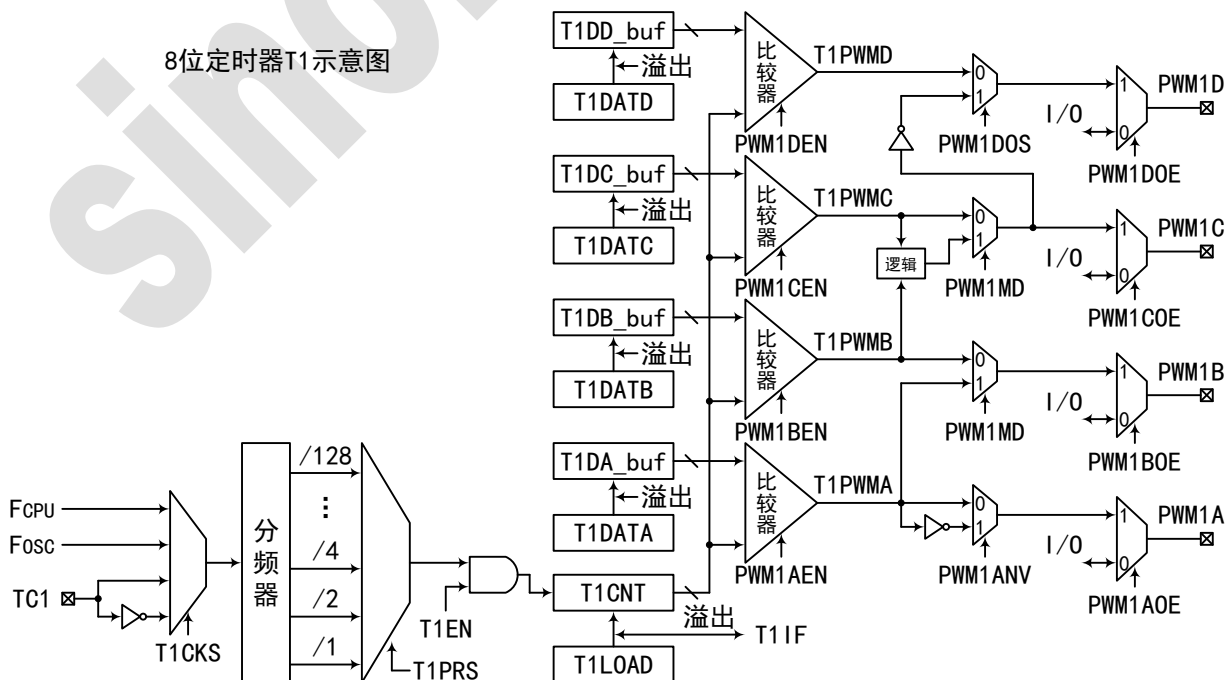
8位定时器T1示意图

T1DD_buf
溢出
T1DATD
比较器
T1PWMD
PWM1DEN
0
1
PWM1DOS
1
0
I/O
PWM1D
PWM1DOE

T1DC_buf
溢出
T1DATC
比较器
T1PWMC
PWM1CEN
0
1
逻辑
PWM1MD
1
0
I/O
PWM1C
PWM1COE

T1DB_buf
溢出
T1DATB
比较器
T1PWMB
PWM1BEN
0
1
PWM1MD
1
0
I/O
PWM1B
PWM1BOE

T1DA_buf
溢出
T1DATA
比较器
T1PWMA
PWM1AEN
0
1
PWM1ANV
1
0
I/O
PWM1A
PWM1AOE

FCPU
FOSC
TC1
T1CKS
分频器
/128
⋮
/4
/2
/1
T1PRS
T1EN
T1CNT
溢出
T1IF
T1LOAD